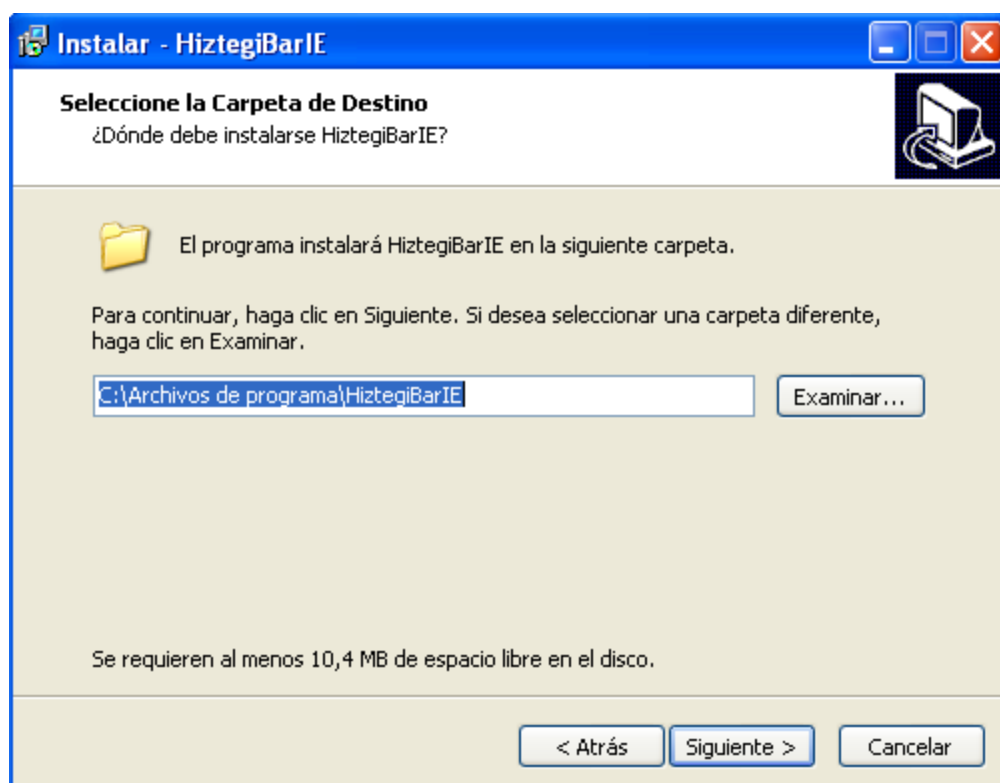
Instalar - HiztegiBarIE

Seleccione la Carpeta de Destino
¿Dónde debe instalarse HiztegiBarIE?

El programa instalará HiztegiBarIE en la siguiente carpeta.

Para continuar, haga clic en Siguiente. Si desea seleccionar una carpeta diferente, haga clic en Examinar.

C:\Archivos de programa\HiztegiBarIE

Examinar...

Se requieren al menos 10,4 MB de espacio libre en el disco.

< Atrás

Siguiente >

Cancelar